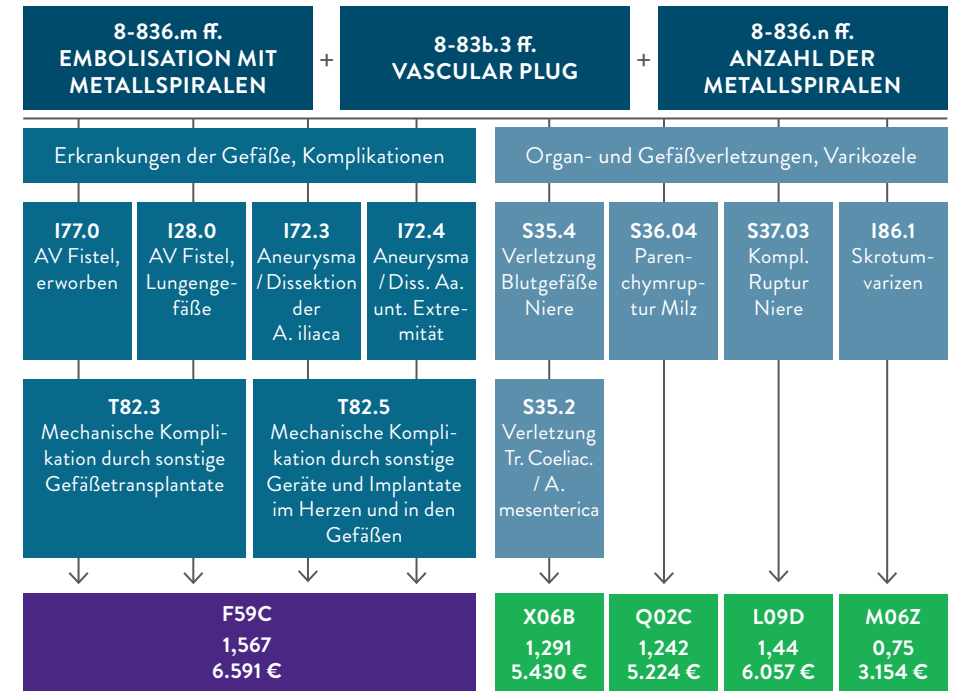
8-836.m ff.
EMBOLISATION MIT METALLSPIRALEN

+

8-83b.3 ff.
VASCULAR PLUG

+

8-836.n ff.
ANZAHL DER METALLSPIRALEN

Erkrankungen der Gefäße, Komplikationen

Organ- und Gefäßverletzungen, Varikozele

I77.0
AV Fistel, erworben

I28.0
AV Fistel, Lungengefäße

I72.3
Aneurysma / Dissektion der A. iliaca

I72.4
Aneurysma / Diss. Aa. unt. Extremität

S35.4
Verletzung Blutgefäße Niere

S36.04
Parenchymruptur Milz

S37.03
Kompl. Ruptur Niere

I86.1
Skrotumvarizen

T82.3
Mechanische Komplikation durch sonstige Gefäßetransplantate

T82.5
Mechanische Komplikation durch sonstige Geräte und Implantate im Herzen und in den Gefäßen

S35.2
Verletzung Tr. Coeliac. / A. mesenterica

F59C
1,567
6.591 €

X06B
1,291
5.430 €

Q02C
1,242
5.224 €

L09D
1,44
6.057 €

M06Z
0,75
3.154 €